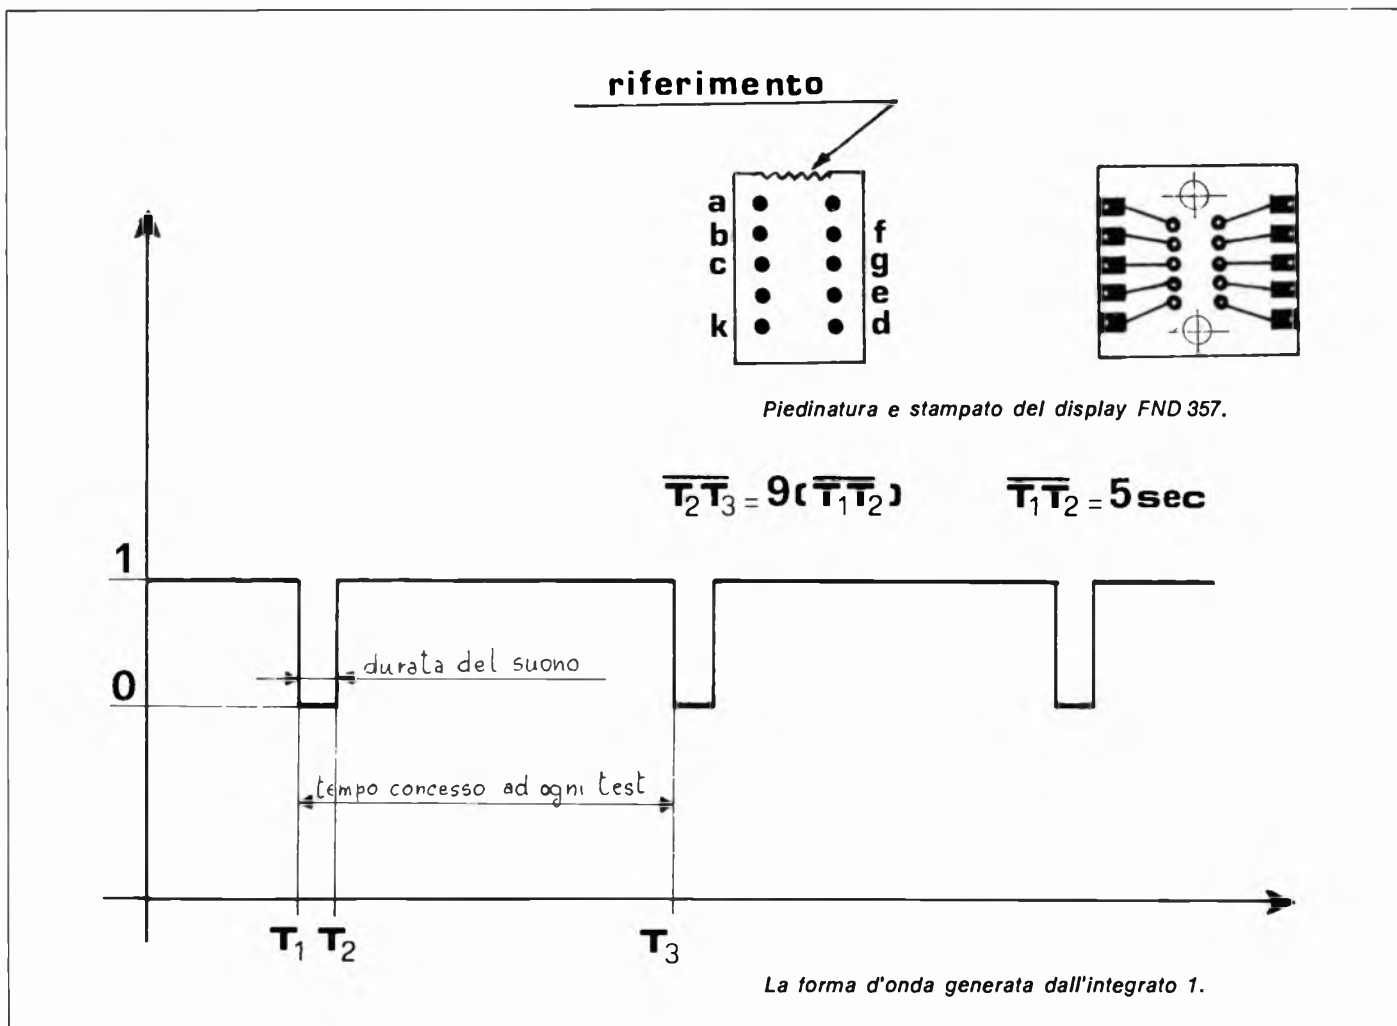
riferimento

a
b
c
k

f
g
e
d

Piedinatura e stampato del display FND 357.

$\overline{T_2T_3} = 9(\overline{T_1T_2})$ $\overline{T_1T_2} = 5$sec

1

0

durata del suono

tempo concesso ad ogni test

$T_1$ $T_2$ $T_3$

La forma d'onda generata dall'integrato 1.